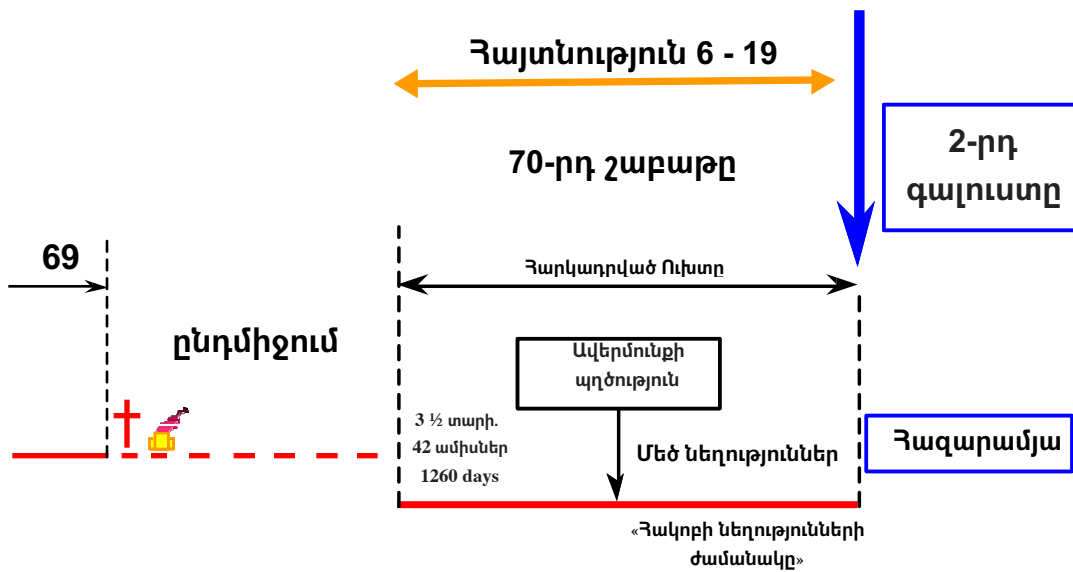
Հայտնություն 6 - 19

70-րդ շաբաթը

2-րդ գալուստը

69

Հարկադրված Ուխտը

ընդմիջում

Ավերմունքի պղծություն

3 ½ տարի.
42 ամիսներ
1260 days

Մեծ նեղություններ

Հազարամյա

«Հակոբի նեղությունների ժամանակը»